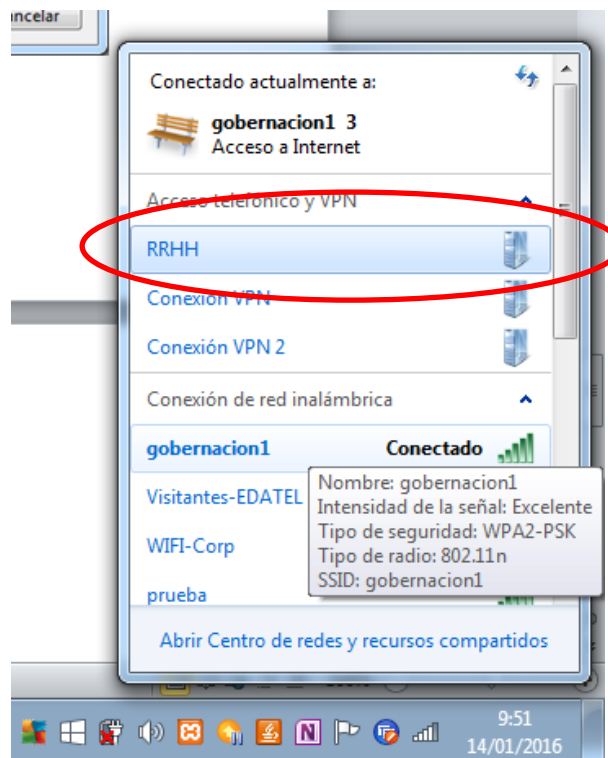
ncelar

Conectado actualmente a:

gobernacion1 3
Acceso a Internet

Acceso telefónico y VPN

RRHH

Conexión VPN

Conexión VPN 2

Conexión de red inalámbrica

gobernacion1 Conectado

Visitantes-EDATEL

WIFI-Corp

prueba

Nombre: gobernacion1
Intensidad de la señal: Excelente
Tipo de seguridad: WPA2-PSK
Tipo de radio: 802.11n
SSID: gobernacion1

Abrir Centro de redes y recursos compartidos

9:51
14/01/2016